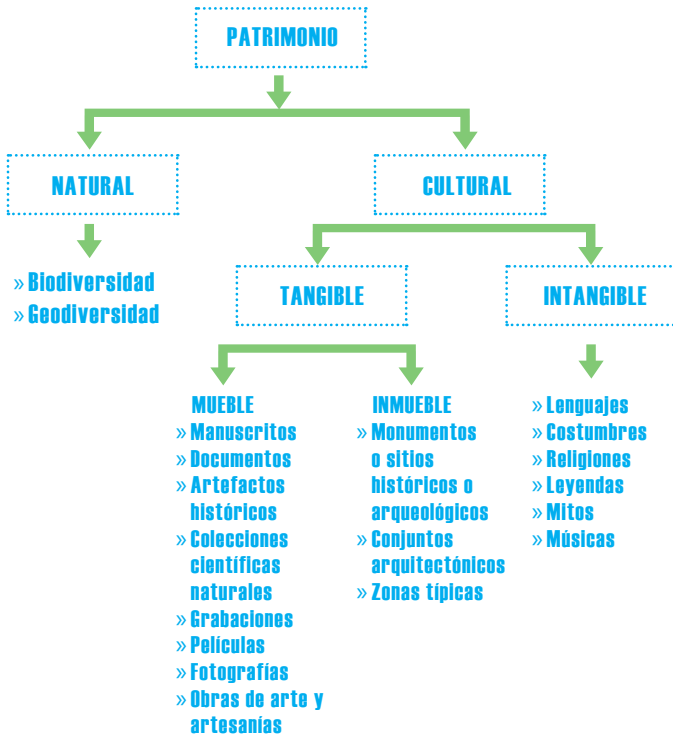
PATRIMONIO

NATURAL

» Biodiversidad
» Geodiversidad

CULTURAL

TANGIBLE

MUEBLE
» Manuscritos
» Documentos
» Artefactos históricos
» Colecciones científicas naturales
» Grabaciones
» Películas
» Fotografías
» Obras de arte y artesanías

INMUEBLE
» Monumentos o sitios históricos o arqueológicos
» Conjuntos arquitectónicos
» Zonas típicas

INTANGIBLE

» Lenguajes
» Costumbres
» Religiones
» Leyendas
» Mitos
» Músicas